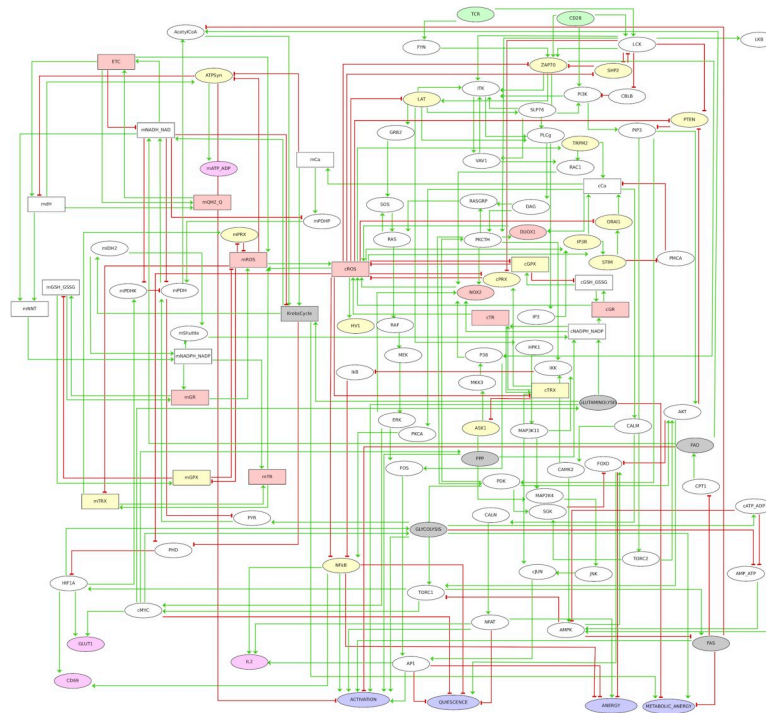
TCR
CD28
LCK
LKB
AcetylCoA
FYN
ZAP70
SHP2
ETC
ATPSyn
ITK
PI3K
CBLB
LAT
SLP76
PTEN
mNADH_NAD
PIP3
PLCg
TRPM2
GRB2
mATP_ADP
mCa
VAV1
RAC1
mM
cCa
mQH2_Q
mPDHP
SOS
RASGRP
DAG
ORAI1
mDH2
mPRX
DUOX1
IP3R
mROS
cROS
PKCTH
RAS
STIM
PMCA
mGSH_GSSG
mPDHK
mPDH
cGPX
cPRX
NOX2
cGSH_GSSG
mWNT
KrebsCycle
HV1
RAF
cTR
IP3
cGR
mShuttle
cNADPH_NADP
mNADPH_NADP
MEK
IMPK1
P38
IKK
IkB
MKK3
cTRX
GLUTAMINOLYSIS
mGR
ERK
PKCA
ASK1
MAP3K11
AKT
CALM
FAO
FPP
FOS
CAMK2
FOXO
mGPX
mTR
PDK
CPT1
mTRX
MAP2K4
PYR
SGK
cATP_ADP
GLYCOLYSIS
CALN
PHD
TORC2
NFkB
AMP_ATP
HIF1A
cJUN
JNK
TORC1
cMYC
NFAT
AMPK
GLUT1
FAS
IL2
AP1
CD69
ACTIVATION
QUIESCENCE
ANERGY
METABOLIC_ANERGY